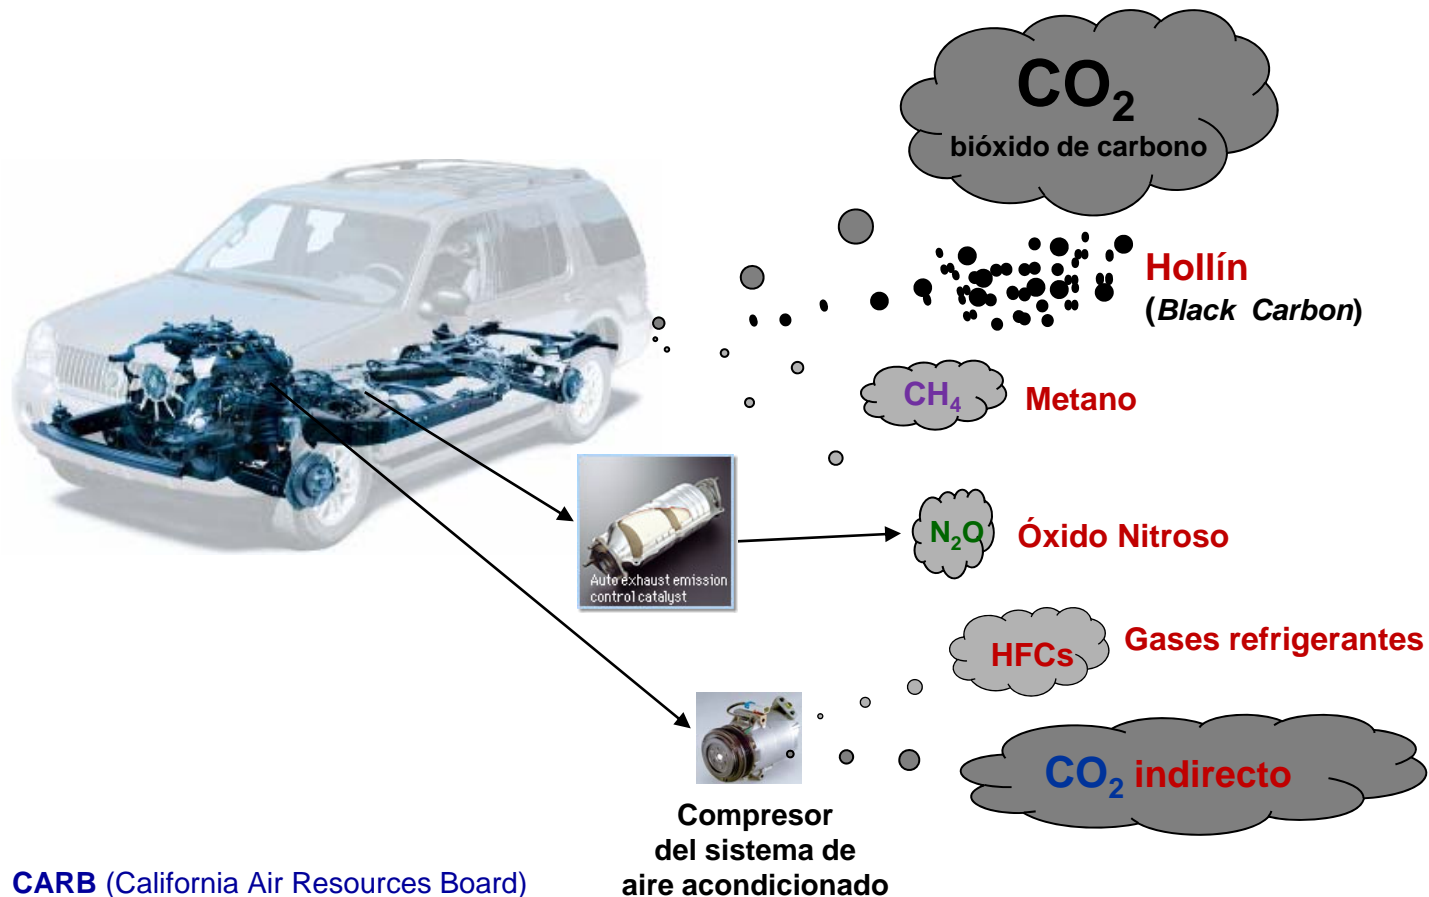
$CO_2$
bióxido de carbono

Hollín
(Black Carbon)

$CH_4$ Metano

Auto exhaust emission control catalyst

$N_2O$ Óxido Nitroso

HFCs Gases refrigerantes

$CO_2$ indirecto

Compresor del sistema de aire acondicionado

CARB (California Air Resources Board)